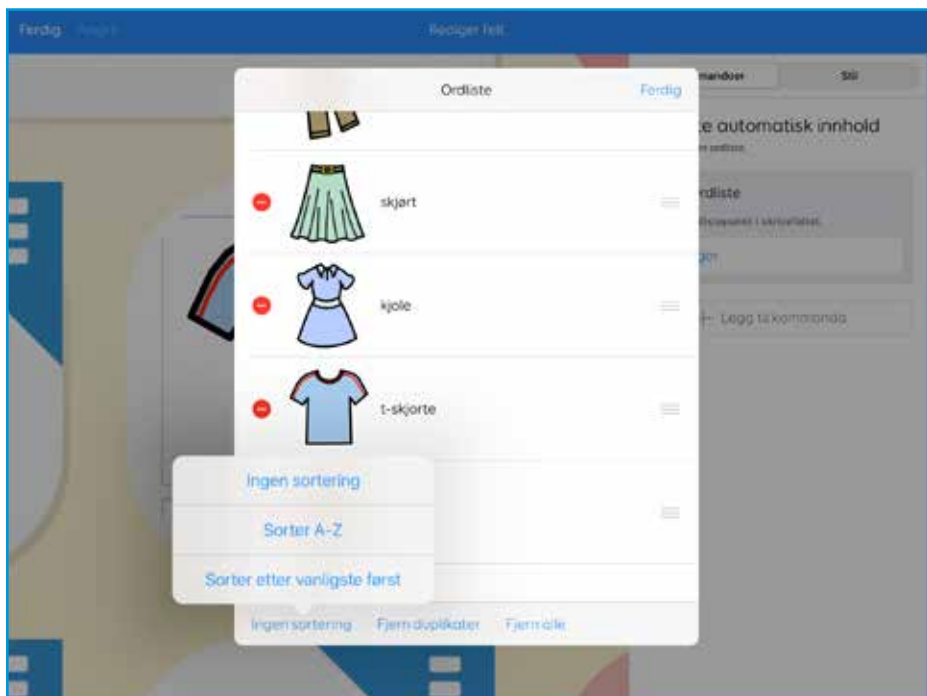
Ferdig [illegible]

Rediger felt

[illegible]mandoer

Stil

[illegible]e automatisk innhold

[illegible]

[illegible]rdliste

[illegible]

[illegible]

Legg til kommando

Ordliste

Ferdig

skjørt

kjole

t-skjorte

Ingen sortering

Sorter A-Z

Sorter etter vanligste først

Ingen sortering

Fjern duplikater

Fjern alle